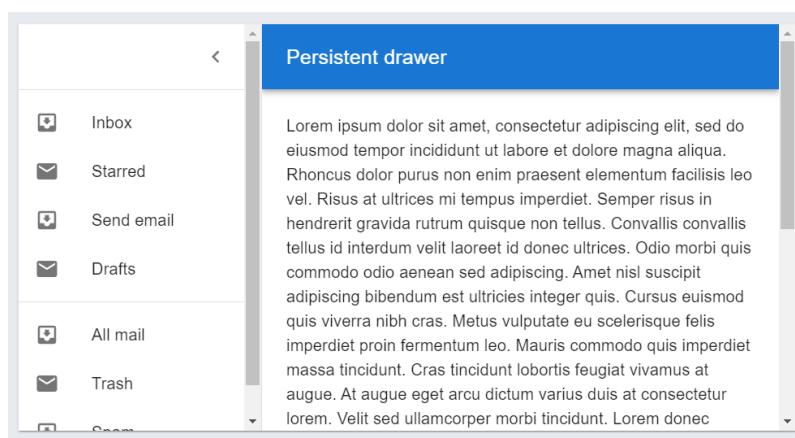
Inbox

Starred

Send email

Drafts

All mail

Trash

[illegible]

Persistent drawer

Lorem ipsum dolor sit amet, consectetur adipiscing elit, sed do eiusmod tempor incididunt ut labore et dolore magna aliqua. Rhoncus dolor purus non enim praesent elementum facilisis leo vel. Risus at ultrices mi tempus imperdiet. Semper risus in hendrerit gravida rutrum quisque non tellus. Convallis convallis tellus id interdum velit laoreet id donec ultrices. Odio morbi quis commodo odio aenean sed adipiscing. Amet nisl suscipit adipiscing bibendum est ultricies integer quis. Cursus euismod quis viverra nibh cras. Metus vulputate eu scelerisque felis imperdiet proin fermentum leo. Mauris commodo quis imperdiet massa tincidunt. Cras tincidunt lobortis feugiat vivamus at augue. At augue eget arcu dictum varius duis at consectetur lorem. Velit sed ullamcorper morbi tincidunt. Lorem donec